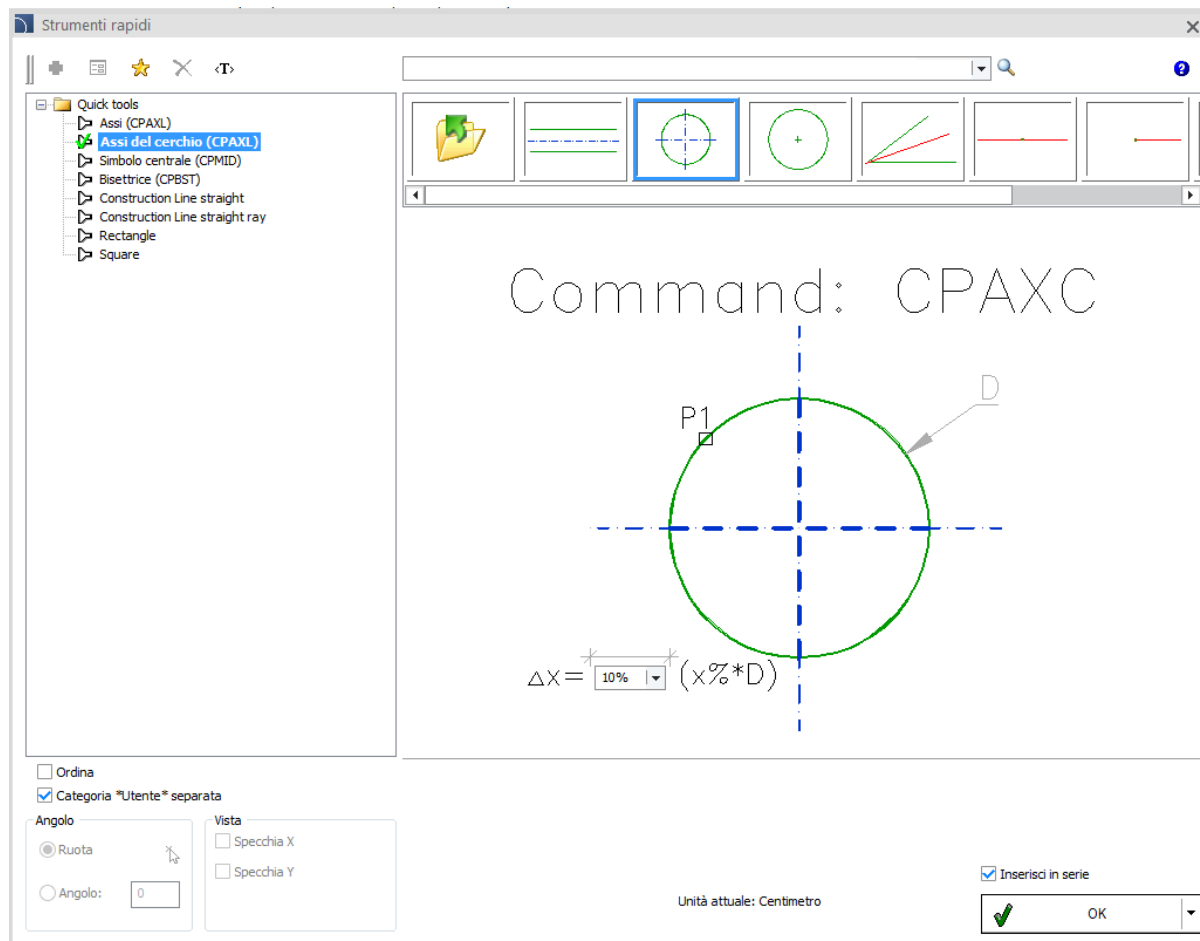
Strumenti rapidi

‹T›

Quick tools
Assi (CPAXL)
Assi del cerchio (CPAXL)
Simbolo centrale (CPMID)
Bisettrice (CPBST)
Construction Line straight
Construction Line straight ray
Rectangle
Square

Command: CPAXC

D

P1

$\Delta X =$ 10% $(x\%*D)$

Ordina
Categoria *Utente* separata

Angolo
Ruota
Angolo: 0

Vista
Specchia X
Specchia Y

Unità attuale: Centimetro

Inserisci in serie

OK